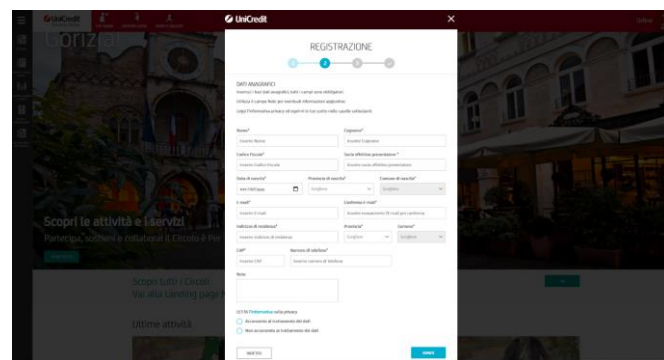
UniCredit

Gorizia

Scopri le attività e i servizi

Partecipa, sostieni e collabora il Circolo è Per

Scopri tutti i Circoli
Vai alla Landing page

Ultime attività

UniCredit

REGISTRAZIONE

DATI ANAGRAFICI

Nome*
Inserisci Nome

Cognome*
Inserisci Cognome

Codice Fiscale*
Inserisci Codice Fiscale

Socio effettivo presentatore*
Inserisci socio effettivo presentatore

Data di nascita*
mm / dd / yyyy

Provincia di nascita*
Scegliere

Comune di nascita*
Scegliere

E-mail*
Inserisci E-mail

Conferma e-mail*
Inserisci nuovamente l'E-mail per conferma

Indirizzo di residenza*
Inserisci indirizzo di residenza

Provincia*
Scegliere

Comune*
Scegliere

CAP*
Inserisci CAP

Numero di telefono*
Inserisci numero di telefono

Note

LETTA l'informativa sulla privacy

Acconsento al trattamento dei dati

Non acconsento al trattamento dei dati

INDIETRO

AVANTI

Online